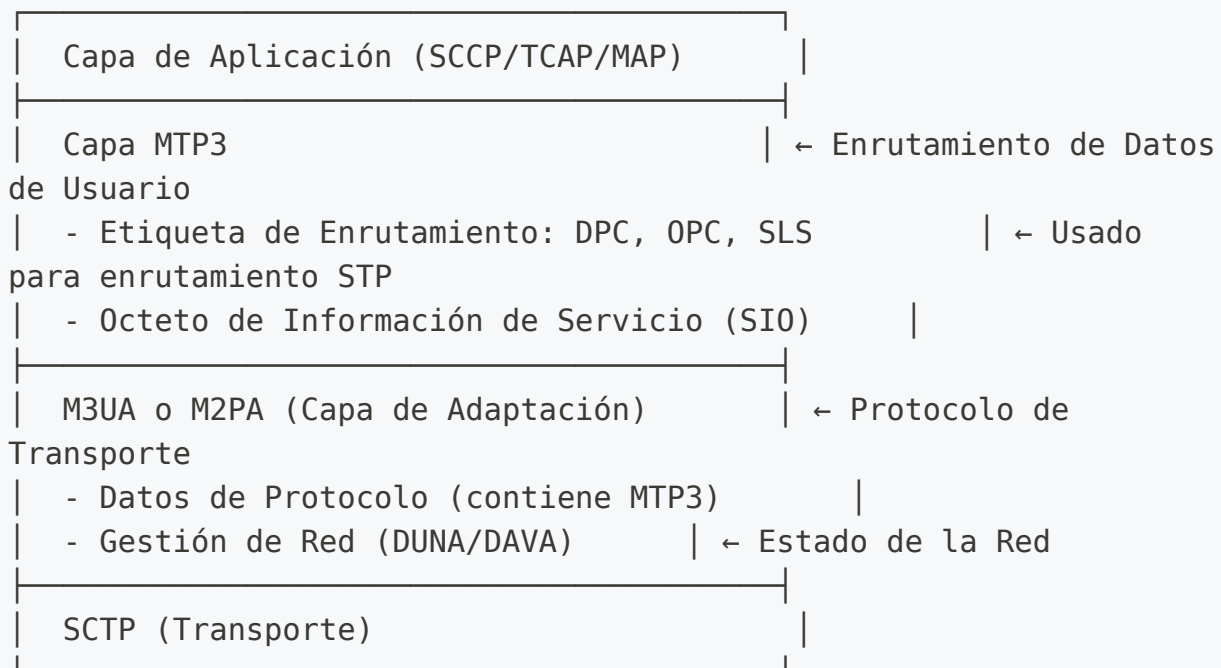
Capa de Aplicación (SCCP/TCAP/MAP)

Capa MTP3 ← Enrutamiento de Datos de Usuario
- Etiqueta de Enrutamiento: DPC, OPC, SLS ← Usado para enrutamiento STP
- Octeto de Información de Servicio (SIO)

M3UA o M2PA (Capa de Adaptación) ← Protocolo de Transporte
- Datos de Protocolo (contiene MTP3)
- Gestión de Red (DUNA/DAVA) ← Estado de la Red

SCTP (Transporte)